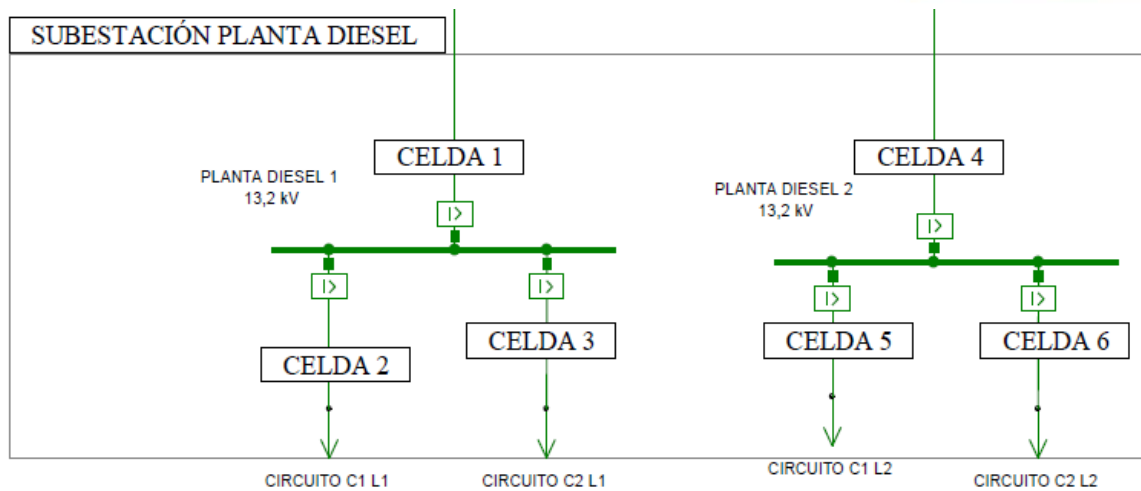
SUBESTACIÓN PLANTA DIESEL

CELDA 1

PLANTA DIESEL 1
13,2 kV

I>

I>

I>

CELDA 2

CELDA 3

CIRCUITO C1 L1

CIRCUITO C2 L1

CELDA 4

PLANTA DIESEL 2
13,2 kV

I>

I>

I>

CELDA 5

CELDA 6

CIRCUITO C1 L2

CIRCUITO C2 L2